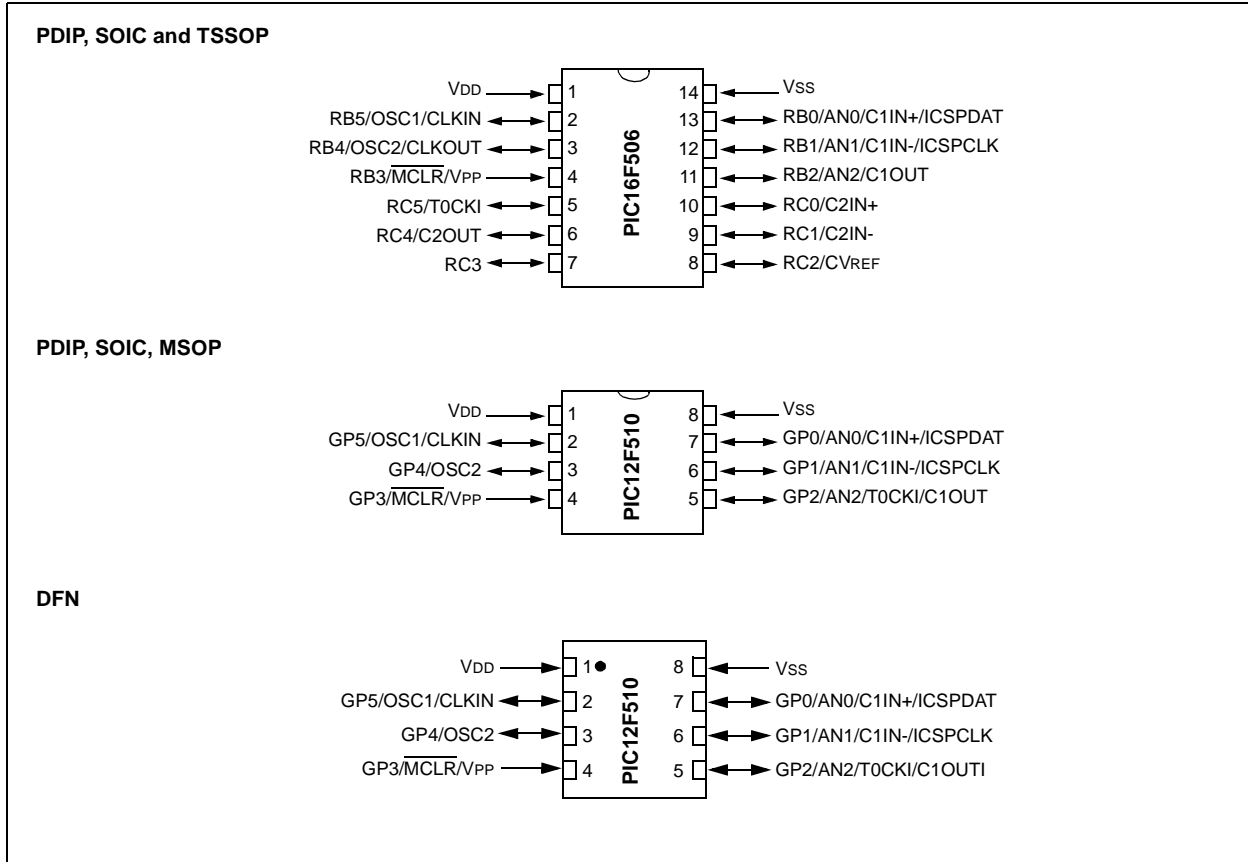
PDIP, SOIC and TSSOP

VDD 1
RB5/OSC1/CLKIN 2
RB4/OSC2/CLKOUT 3
RB3/$\overline{MCLR}$/VPP 4
RC5/T0CKI 5
RC4/C2OUT 6
RC3 7

PIC16F506

14 VSS
13 RB0/AN0/C1IN+/ICSPDAT
12 RB1/AN1/C1IN-/ICSPCLK
11 RB2/AN2/C1OUT
10 RC0/C2IN+
9 RC1/C2IN-
8 RC2/CVREF

PDIP, SOIC, MSOP

VDD 1
GP5/OSC1/CLKIN 2
GP4/OSC2 3
GP3/$\overline{MCLR}$/VPP 4

PIC12F510

8 VSS
7 GP0/AN0/C1IN+/ICSPDAT
6 GP1/AN1/C1IN-/ICSPCLK
5 GP2/AN2/T0CKI/C1OUT

DFN

VDD 1
GP5/OSC1/CLKIN 2
GP4/OSC2 3
GP3/$\overline{MCLR}$/VPP 4

PIC12F510

8 VSS
7 GP0/AN0/C1IN+/ICSPDAT
6 GP1/AN1/C1IN-/ICSPCLK
5 GP2/AN2/T0CKI/C1OUTI